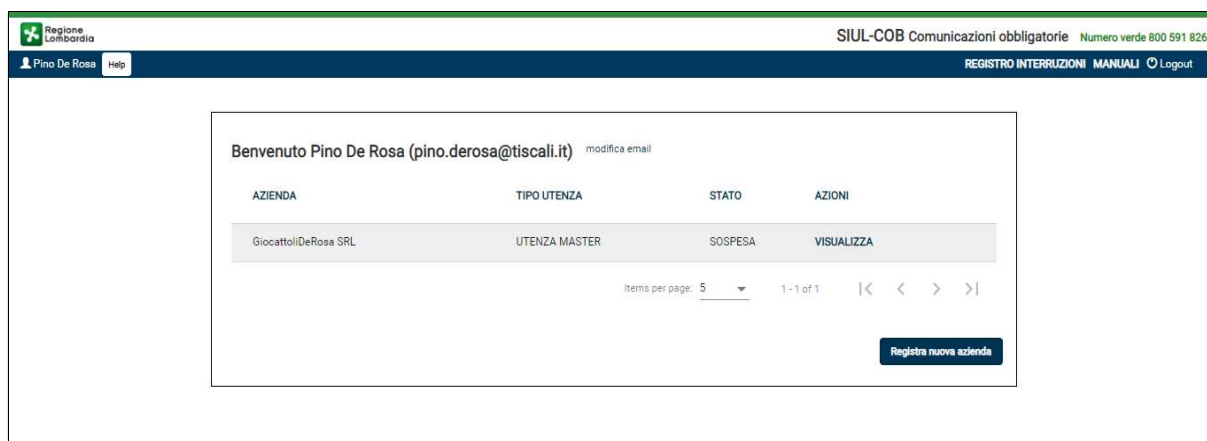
Regione Lombardia

SIUL-COB Comunicazioni obbligatorie Numero verde 800 591 826

Pino De Rosa Help

REGISTRO INTERRUZIONI MANUALI Logout

Benvenuto Pino De Rosa (pino.derosa@tiscali.it) modifica email

| AZIENDA | TIPO UTENZA | STATO | AZIONI |
|---|---|---|---|
| GiocattoliDeRosa SRL | UTENZA MASTER | SOSPESA | VISUALIZZA |

Items per page: 5 1 - 1 of 1

Registra nuova azienda